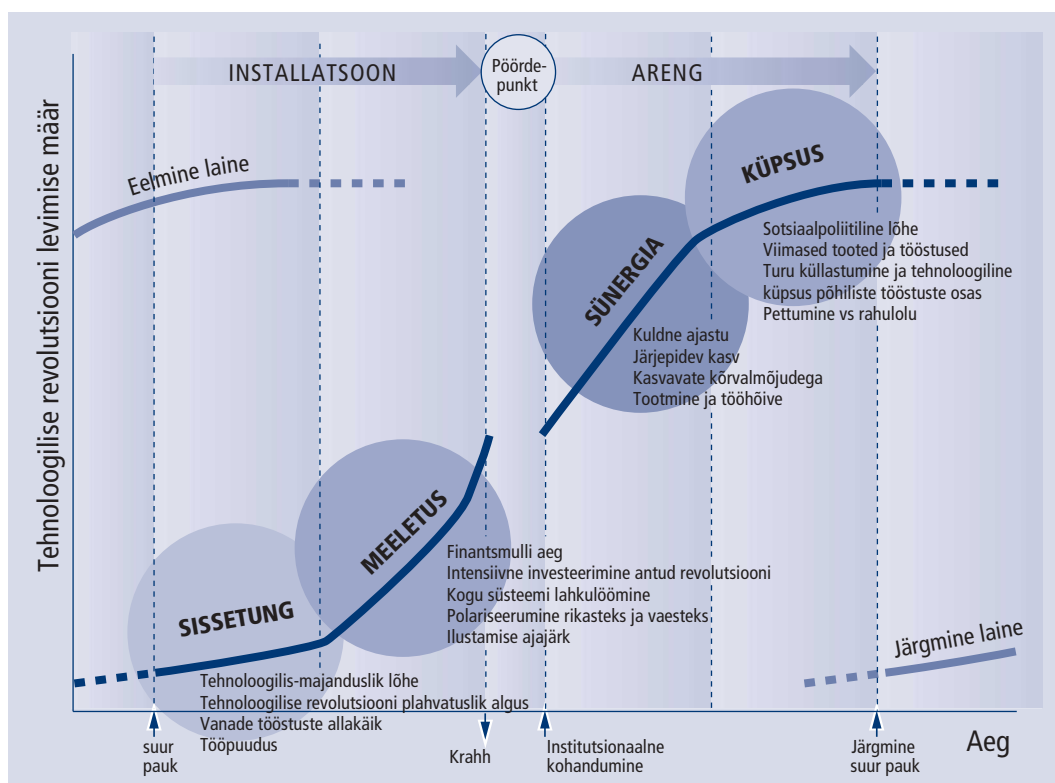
Tehnoloogilise revolutsiooni levimise määr

INSTALLATSOON

Pöördepunkt

ARENG

Eelmine laine

KÜPSUS

Sotsiaalpoliitiline lõhe
Viimased tooted ja tööstused
Turu küllastumine ja tehnoloogiline küpsus põhiliste tööstuste osas
Pettumine vs rahulolu

SÜNERGIA

Kuldne ajastu
Järjepidev kasv
Kasvavate kõrvalmõjudega
Tootmine ja tööhõive

MEELETUS

Finantsmulli aeg
Intensiivne investeerimine antud revolutsiooni
Kogu süsteemi lahkulöömine
Polariseerumine rikasteks ja vaesteks
Ilustamise ajajärk

SISSETUNG

Tehnoloogilis-majanduslik lõhe
Tehnoloogilise revolutsiooni plahvatuslik algus
Vanade tööstuste allakäik
Tööpuudus

Järgmine laine

suur pauk

Krahh

Institutsionaalne kohandumine

Järgmine suur pauk

Aeg